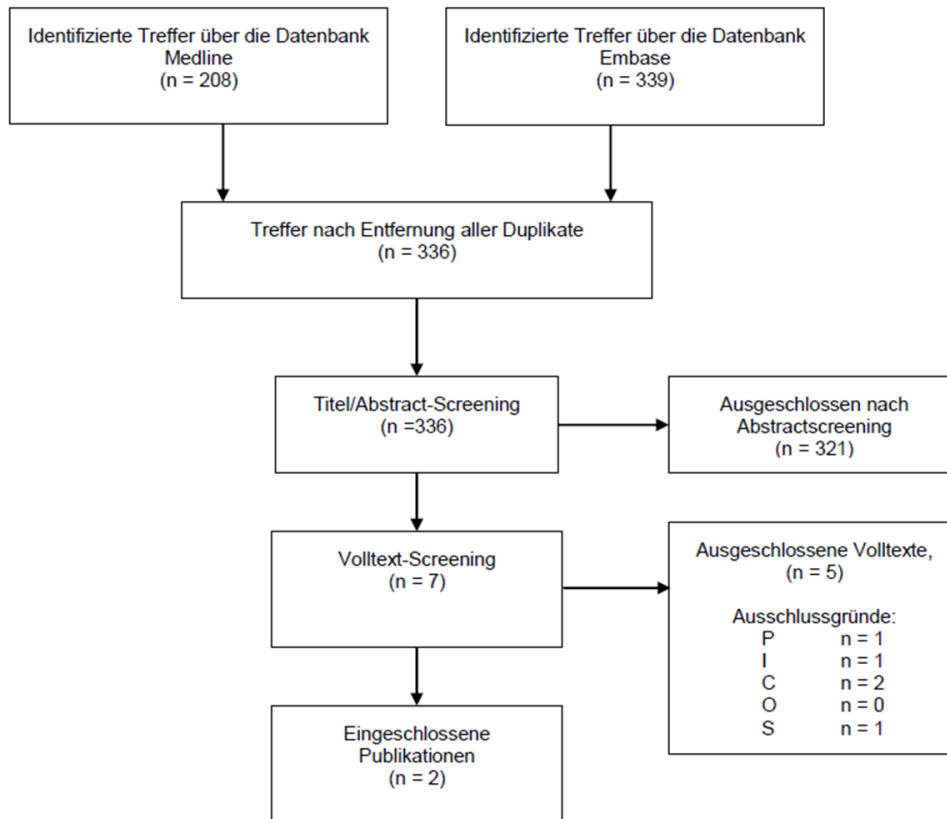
Identifizierte Treffer über die Datenbank Medline
(n = 208)

Identifizierte Treffer über die Datenbank Embase
(n = 339)

Treffer nach Entfernung aller Duplikate
(n = 336)

Titel/Abstract-Screening
(n =336)

Ausgeschlossen nach Abstractscreening
(n = 321)

Volltext-Screening
(n = 7)

Ausgeschlossene Volltexte,
(n = 5)

Ausschlussgründe:
P n = 1
I n = 1
C n = 2
O n = 0
S n = 1

Eingeschlossene Publikationen
(n = 2)